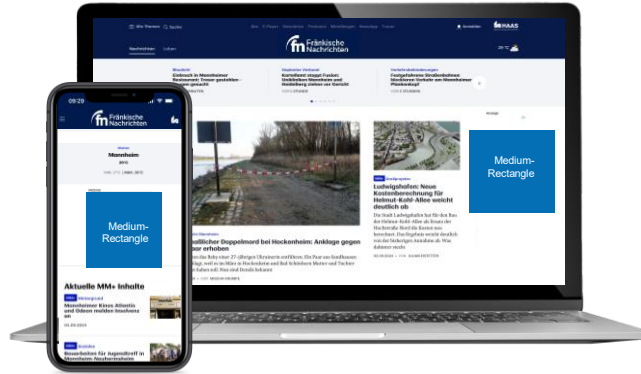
Fränkische Nachrichten

Nachrichten

Einbruch in Mannheimer Restaurant: Tresor gestohlen

Kornelkant stoppt Fusion: Stellbeiten Mannheim und Heidelberg ziehen vor Gericht

Festgefahrene Straßenbahnen blockieren Verkehr am Mannheimer Planetarium

Medium-Rectangle

Ludwigshafen: Neue Kostenberechnung für Helmut-Kohl-Allee weicht deutlich ab

mutmaßlicher Doppelmord bei Hockenheim: Anklage gegen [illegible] erhoben

09:29

Fränkische Nachrichten

Mannheim

Medium-Rectangle

Aktuelle MM+ Inhalte

Mannheimer Kinos Atlantis und Odeon melden Insolvenz an

Bauarbeiten für Jugendtreff in Mannheim-Neckarstadt